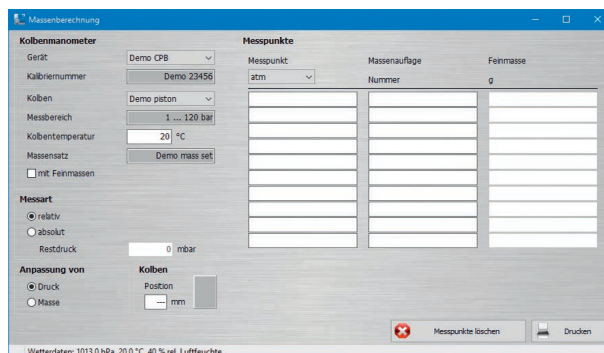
Massenberechnung

Kolbenmanometer

Gerät Demo CPB

Kalibriernummer Demo 23456

Kolben Demo piston

Messbereich 1 ... 120 bar

Kolbentemperatur 20 °C

Massensatz Demo mass set

mit Feinmassen

Messart

relativ

absolut

Restdruck 0 mbar

Anpassung von

Druck

Masse

Kolben

Position

--- mm

Messpunkte

Messpunkt

atm

Massenauflage

Nummer

Feinmasse

g

Messpunkte löschen

Drucken

Wetterdaten: 1013,0 hPa, 20,0 °C, 40 % rel. Luftfeuchte